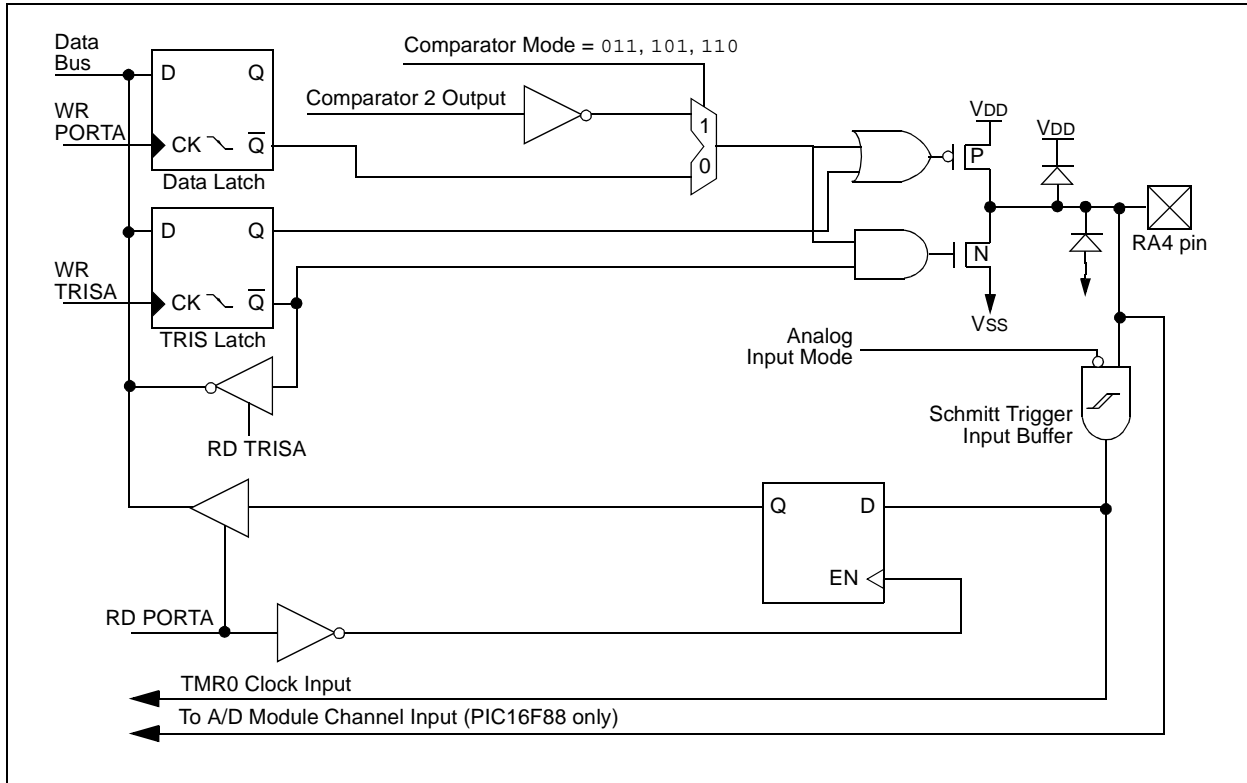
Data Bus
D
Q
WR PORTA
CK
$\overline{Q}$
Data Latch
Comparator Mode = 011, 101, 110
Comparator 2 Output
1
0
VDD
P
VDD
D
Q
WR TRISA
CK
$\overline{Q}$
TRIS Latch
N
RA4 pin
VSS
Analog Input Mode
RD TRISA
Schmitt Trigger Input Buffer
Q
D
EN
RD PORTA
TMR0 Clock Input
To A/D Module Channel Input (PIC16F88 only)